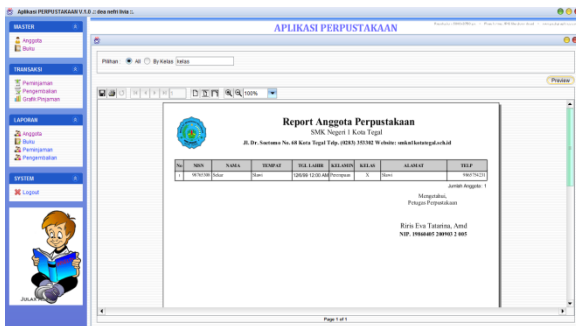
Aplikasi PERPUSTAKAAN V.1.0 :: dea nefri livia ::

MASTER
Anggota
Buku

TRANSAKSI
Peminjaman
Pengembalian
Grafik Pinjaman

LAPORAN
Anggota
Buku
Peminjaman
Pengembalian

SYSTEM
Logout

APLIKASI PERPUSTAKAAN

Pilihan : All By Kelas kelas

Preview

100%

Report Anggota Perpustakaan
SMK Negeri 1 Kota Tegal
Jl. Dr. Soetomo No. 68 Kota Tegal Telp. (0283) 353382 Website : smkn1kotategal.sch.id

| No | NISN | NAMA | TEMPAT | TGL LAHIR | KELAMIN | KELAS | ALAMAT | TELP |
|---|---|---|---|---|---|---|---|---|
| 1 | 9030300 | Solar | Slawi | 12/6/96 12:00 AM | Perempuan | X | Slawi | 5965754231 |

Jumlah Anggota : 1

Mengetahui,
Petugas Perpustakaan

Riris Eva Tatarina, Amd
NIP. 19860405 200903 2 005

Page 1 of 1